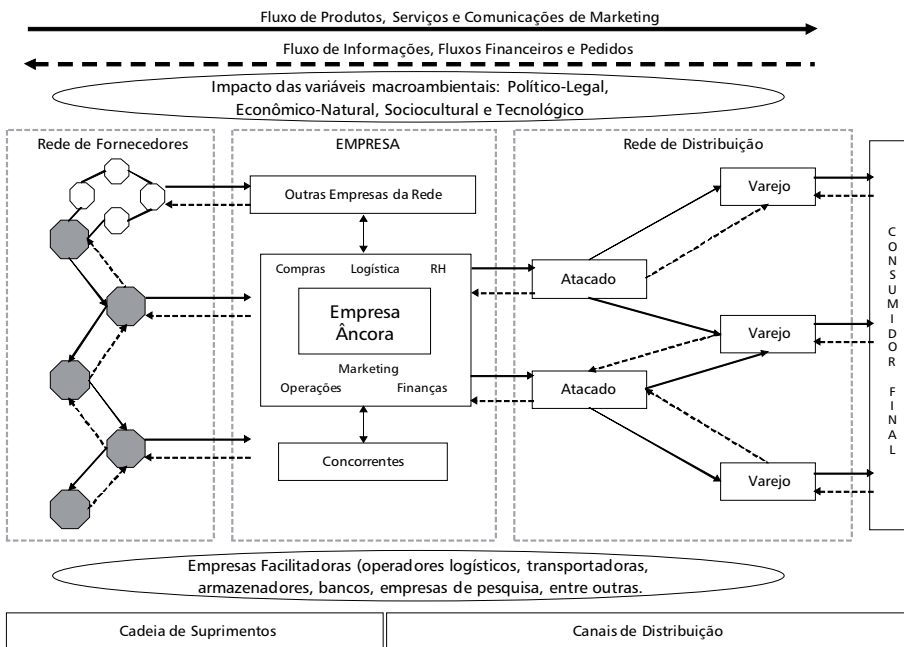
Fluxo de Produtos, Serviços e Comunicações de Marketing

Fluxo de Informações, Fluxos Financeiros e Pedidos

Impacto das variáveis macroambientais: Político-Legal, Econômico-Natural, Sociocultural e Tecnológico

Rede de Fornecedores

EMPRESA

Rede de Distribuição

Outras Empresas da Rede

Compras Logística RH

Empresa Âncora

Marketing

Operações Finanças

Concorrentes

Atacado

Atacado

Varejo

Varejo

Varejo

CONSUMIDOR FINAL

Empresas Facilitadoras (operadores logísticos, transportadoras, armazenadores, bancos, empresas de pesquisa, entre outras.

Cadeia de Suprimentos

Canais de Distribuição